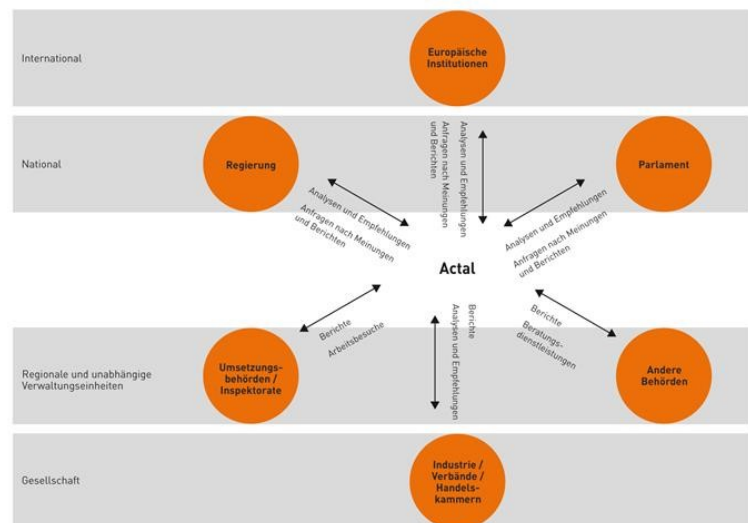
International

Europäische Institutionen

National

Regierung

Parlament

Analysen und Empfehlungen

Anfragen nach Meinungen und Berichten

Analysen und Empfehlungen

Anfragen nach Meinungen und Berichten

Analysen und Empfehlungen

Anfragen nach Meinungen und Berichten

Actal

Berichte

Arbeitsbesuche

Berichte

Analysen und Empfehlungen

Berichte

Beratungsdienstleistungen

Regionale und unabhängige Verwaltungseinheiten

Umsetzungsbehörden / Inspektorate

Andere Behörden

Gesellschaft

Industrie / Verbände / Handelskammern